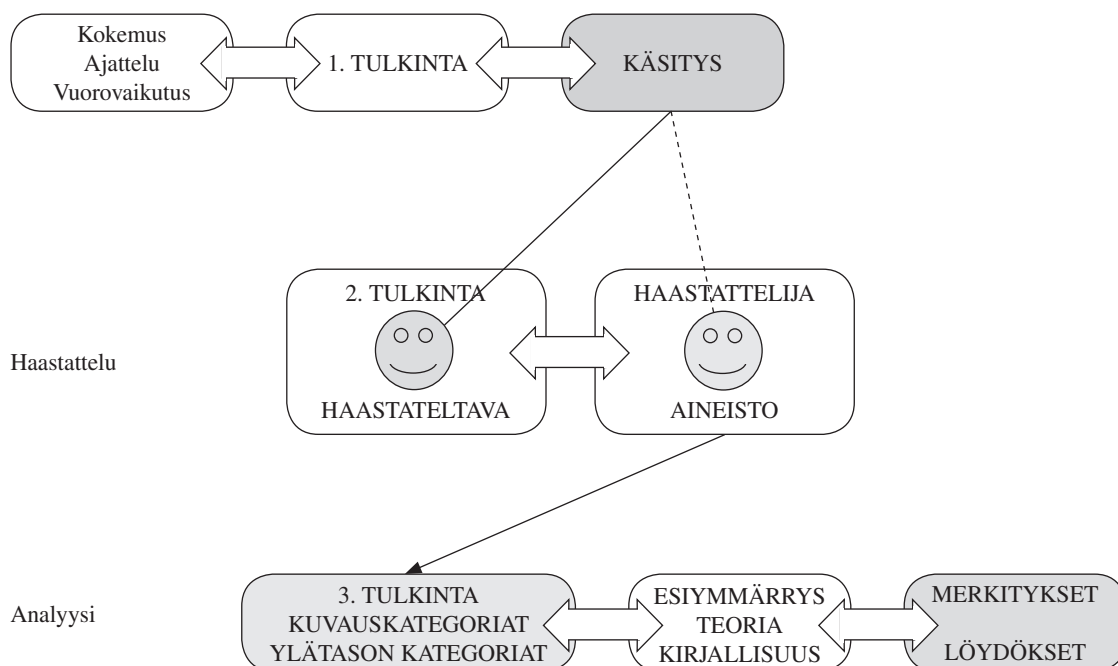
Kokemus
Ajattelu
Vuorovaikutus

1. TULKINTA

KÄSITYS

2. TULKINTA

HAASTATELTAVA

HAASTATTELIJA

AINEISTO

Haastattelu

Analyysi

3. TULKINTA
KUVAUSKATEGORIAT
YLÄTASON KATEGORIAT

ESIYMMÄRRYS
TEORIA
KIRJALLISUUS

MERKITYKSET

LÖYDÖKSET